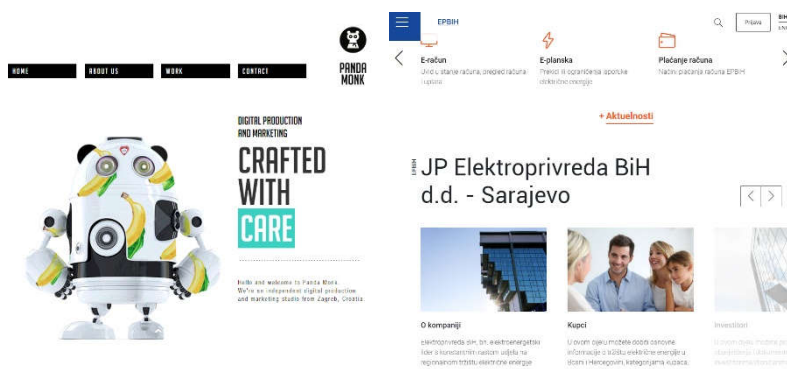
HOME
ABOUT US
WORK
CONTACT

PANDA MONK

DIGITAL PRODUCTION AND MARKETING

CRAFTED WITH CARE

Hello and welcome to Panda Monk. We're an independent digital production and marketing studio from Zagreb, Croatia.

EPBIH

Prijava

BiH

E-račun
Uvid u stanje računa, predled računa i uplata

E-planska
Prekidi ili ograničenja isporuke električne energije

Plaćanje računa
Načini plaćanja računa EPBIH

+ Aktuelnosti

EPBIH

JP Elektroprivreda BiH d.d. - Sarajevo

O kompaniji
Elektroprivreda BiH, bh. elektroenergetski lider s konstantnim rastom udjela na regionalnom tržištu električne energije

Kupci
U ovom dijelu možete doći osnovne informacije o tržištu električne energije u Bosni i Hercegovini, kategorijama kupaca

Investicije
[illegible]